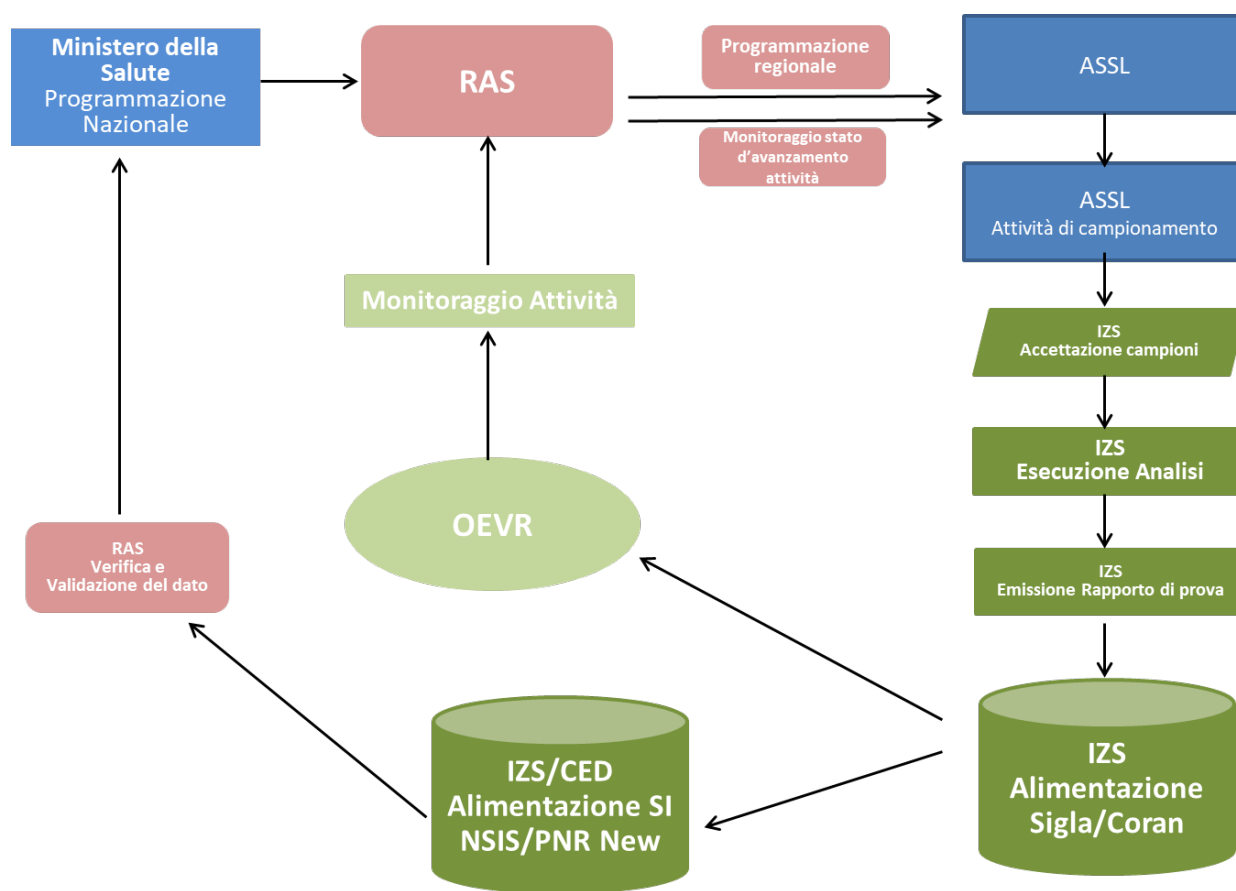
Ministero della Salute
Programmazione Nazionale

RAS

Programmazione regionale

Monitoraggio stato d'avanzamento attività

ASSL

ASSL
Attività di campionamento

Monitoraggio Attività

IZS
Accettazione campioni

IZS
Esecuzione Analisi

OEVR

RAS
Verifica e Validazione del dato

IZS
Emissione Rapporto di prova

IZS/CED
Alimentazione SI
NSIS/PNR New

IZS
Alimentazione
Sigla/Coran